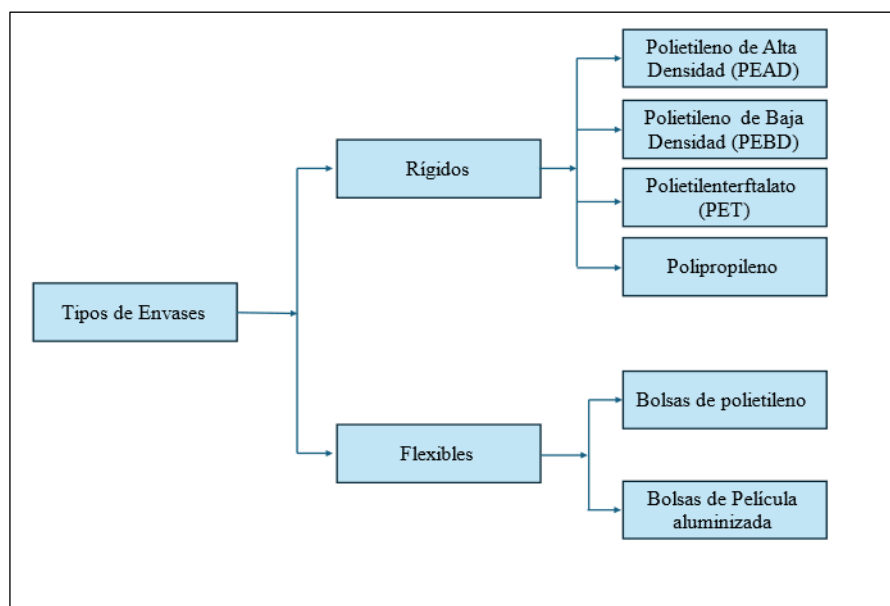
Tipos de Envases

Rígidos

Polietileno de Alta Densidad (PEAD)

Polietileno de Baja Densidad (PEBD)

Polietilenterftalato (PET)

Polipropileno

Flexibles

Bolsas de polietileno

Bolsas de Película aluminizada